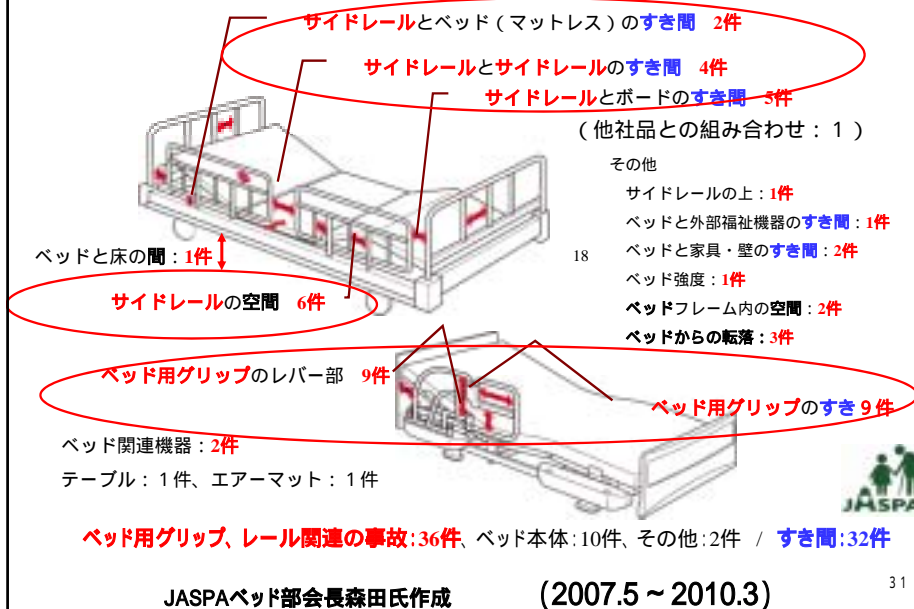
サイドレールとベッド（マットレス）のすき間　2件

サイドレールとサイドレールのすき間　4件

サイドレールとボードのすき間　5件

（他社品との組み合わせ：１）

その他

サイドレールの上：1件

ベッドと外部福祉機器のすき間：1件

ベッドと家具・壁のすき間：2件

ベッド強度：1件

ベッドフレーム内の空間：2件

ベッドからの転落：3件

ベッドと床の間：1件

18

サイドレールの空間　6件

ベッド用グリップのレバー部　9件

ベッド用グリップのすき 9 件

ベッド関連機器：2件

テーブル：１件、エアーマット：１件

JASPA

ベッド用グリップ、レール関連の事故:36件、ベッド本体:10件、その他:2件　/　すき間:32件

JASPAベッド部会長森田氏作成　　(2007.5～2010.3)

31